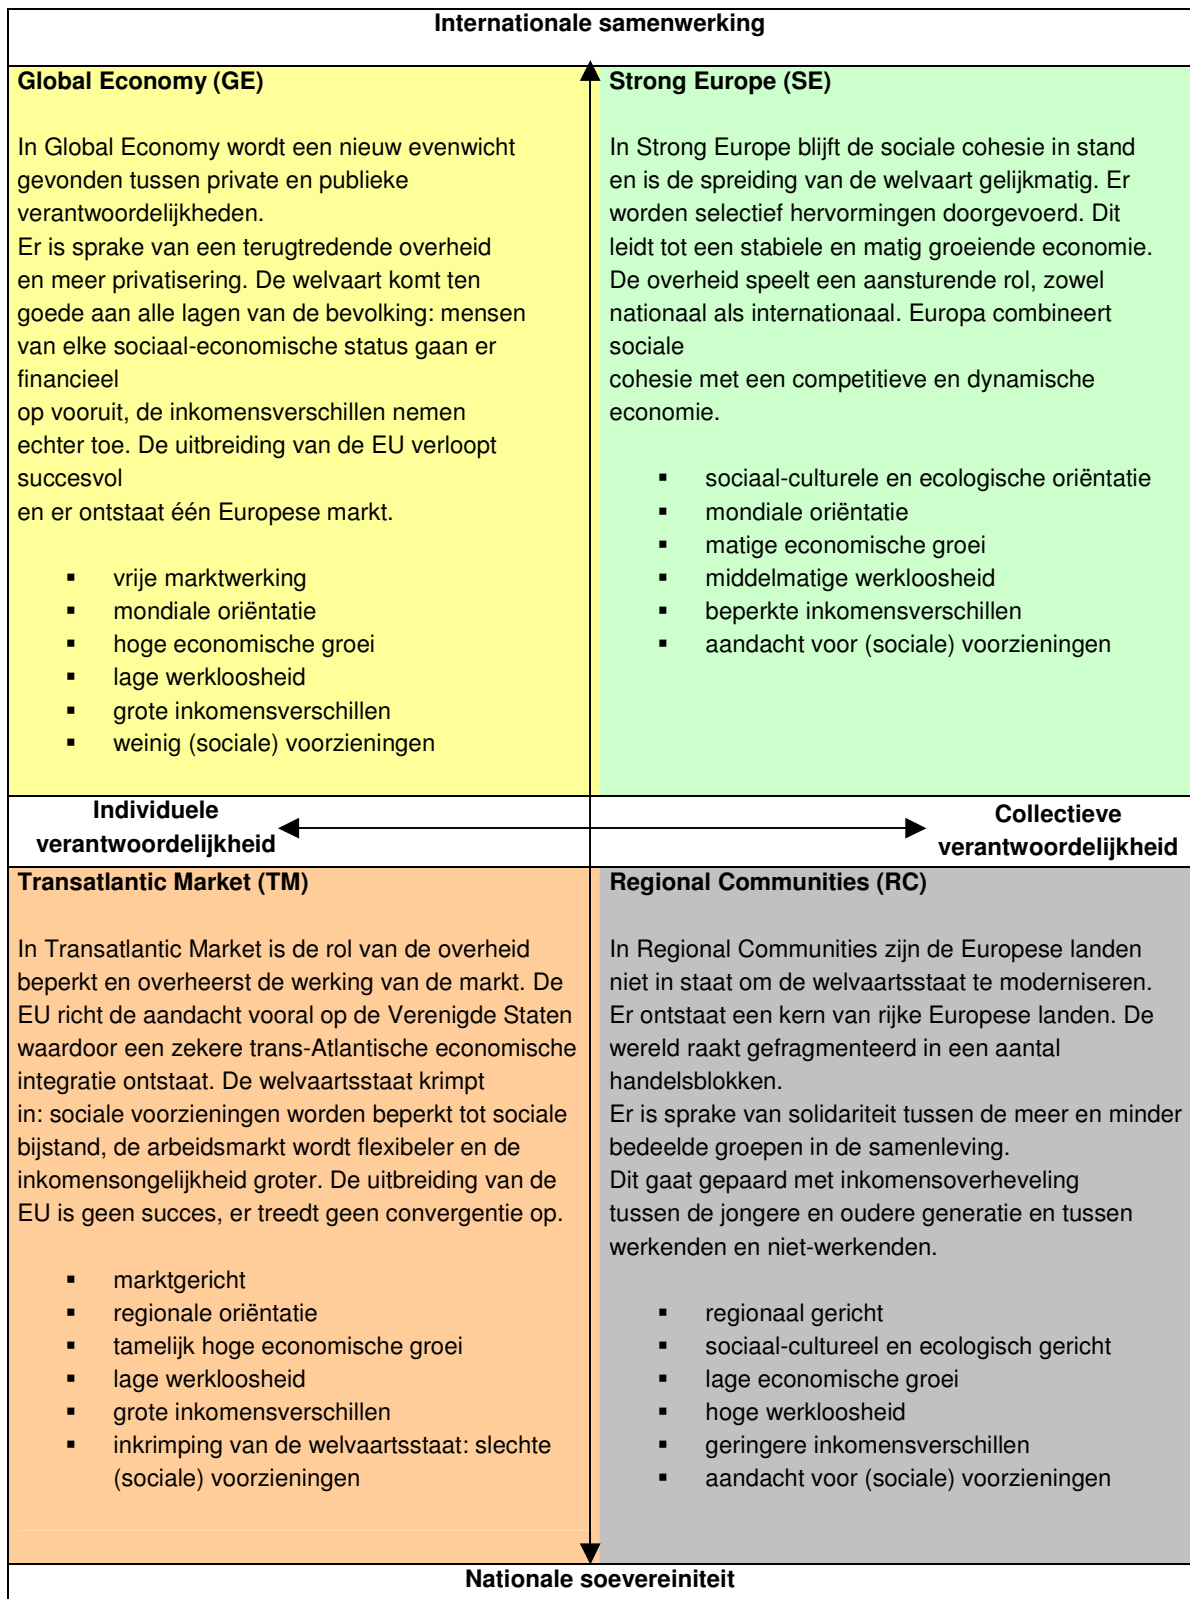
Internationale samenwerking

Global Economy (GE)

In Global Economy wordt een nieuw evenwicht gevonden tussen private en publieke verantwoordelijkheden.
Er is sprake van een terugtredende overheid en meer privatisering. De welvaart komt ten goede aan alle lagen van de bevolking: mensen van elke sociaal-economische status gaan er financieel
op vooruit, de inkomensverschillen nemen echter toe. De uitbreiding van de EU verloopt succesvol
en er ontstaat één Europese markt.

- vrije marktwerking
- mondiale oriëntatie
- hoge economische groei
- lage werkloosheid
- grote inkomensverschillen
- weinig (sociale) voorzieningen

Strong Europe (SE)

In Strong Europe blijft de sociale cohesie in stand en is de spreiding van de welvaart gelijkmatig. Er worden selectief hervormingen doorgevoerd. Dit leidt tot een stabiele en matig groeiende economie. De overheid speelt een aansturende rol, zowel nationaal als internationaal. Europa combineert sociale
cohesie met een competitieve en dynamische economie.

- sociaal-culturele en ecologische oriëntatie
- mondiale oriëntatie
- matige economische groei
- middelmatige werkloosheid
- beperkte inkomensverschillen
- aandacht voor (sociale) voorzieningen

Individuele verantwoordelijkheid

Collectieve verantwoordelijkheid

Transatlantic Market (TM)

In Transatlantic Market is de rol van de overheid beperkt en overheerst de werking van de markt. De EU richt de aandacht vooral op de Verenigde Staten waardoor een zekere trans-Atlantische economische integratie ontstaat. De welvaartsstaat krimpt
in: sociale voorzieningen worden beperkt tot sociale bijstand, de arbeidsmarkt wordt flexibeler en de inkomensongelijkheid groter. De uitbreiding van de EU is geen succes, er treedt geen convergentie op.

- marktgericht
- regionale oriëntatie
- tamelijk hoge economische groei
- lage werkloosheid
- grote inkomensverschillen
- inkrimping van de welvaartsstaat: slechte (sociale) voorzieningen

Regional Communities (RC)

In Regional Communities zijn de Europese landen niet in staat om de welvaartsstaat te moderniseren. Er ontstaat een kern van rijke Europese landen. De wereld raakt gefragmenteerd in een aantal handelsblokken.
Er is sprake van solidariteit tussen de meer en minder bedeelde groepen in de samenleving.
Dit gaat gepaard met inkomensoverheveling tussen de jongere en oudere generatie en tussen werkenden en niet-werkenden.

- regionaal gericht
- sociaal-cultureel en ecologisch gericht
- lage economische groei
- hoge werkloosheid
- geringere inkomensverschillen
- aandacht voor (sociale) voorzieningen

Nationale soevereiniteit